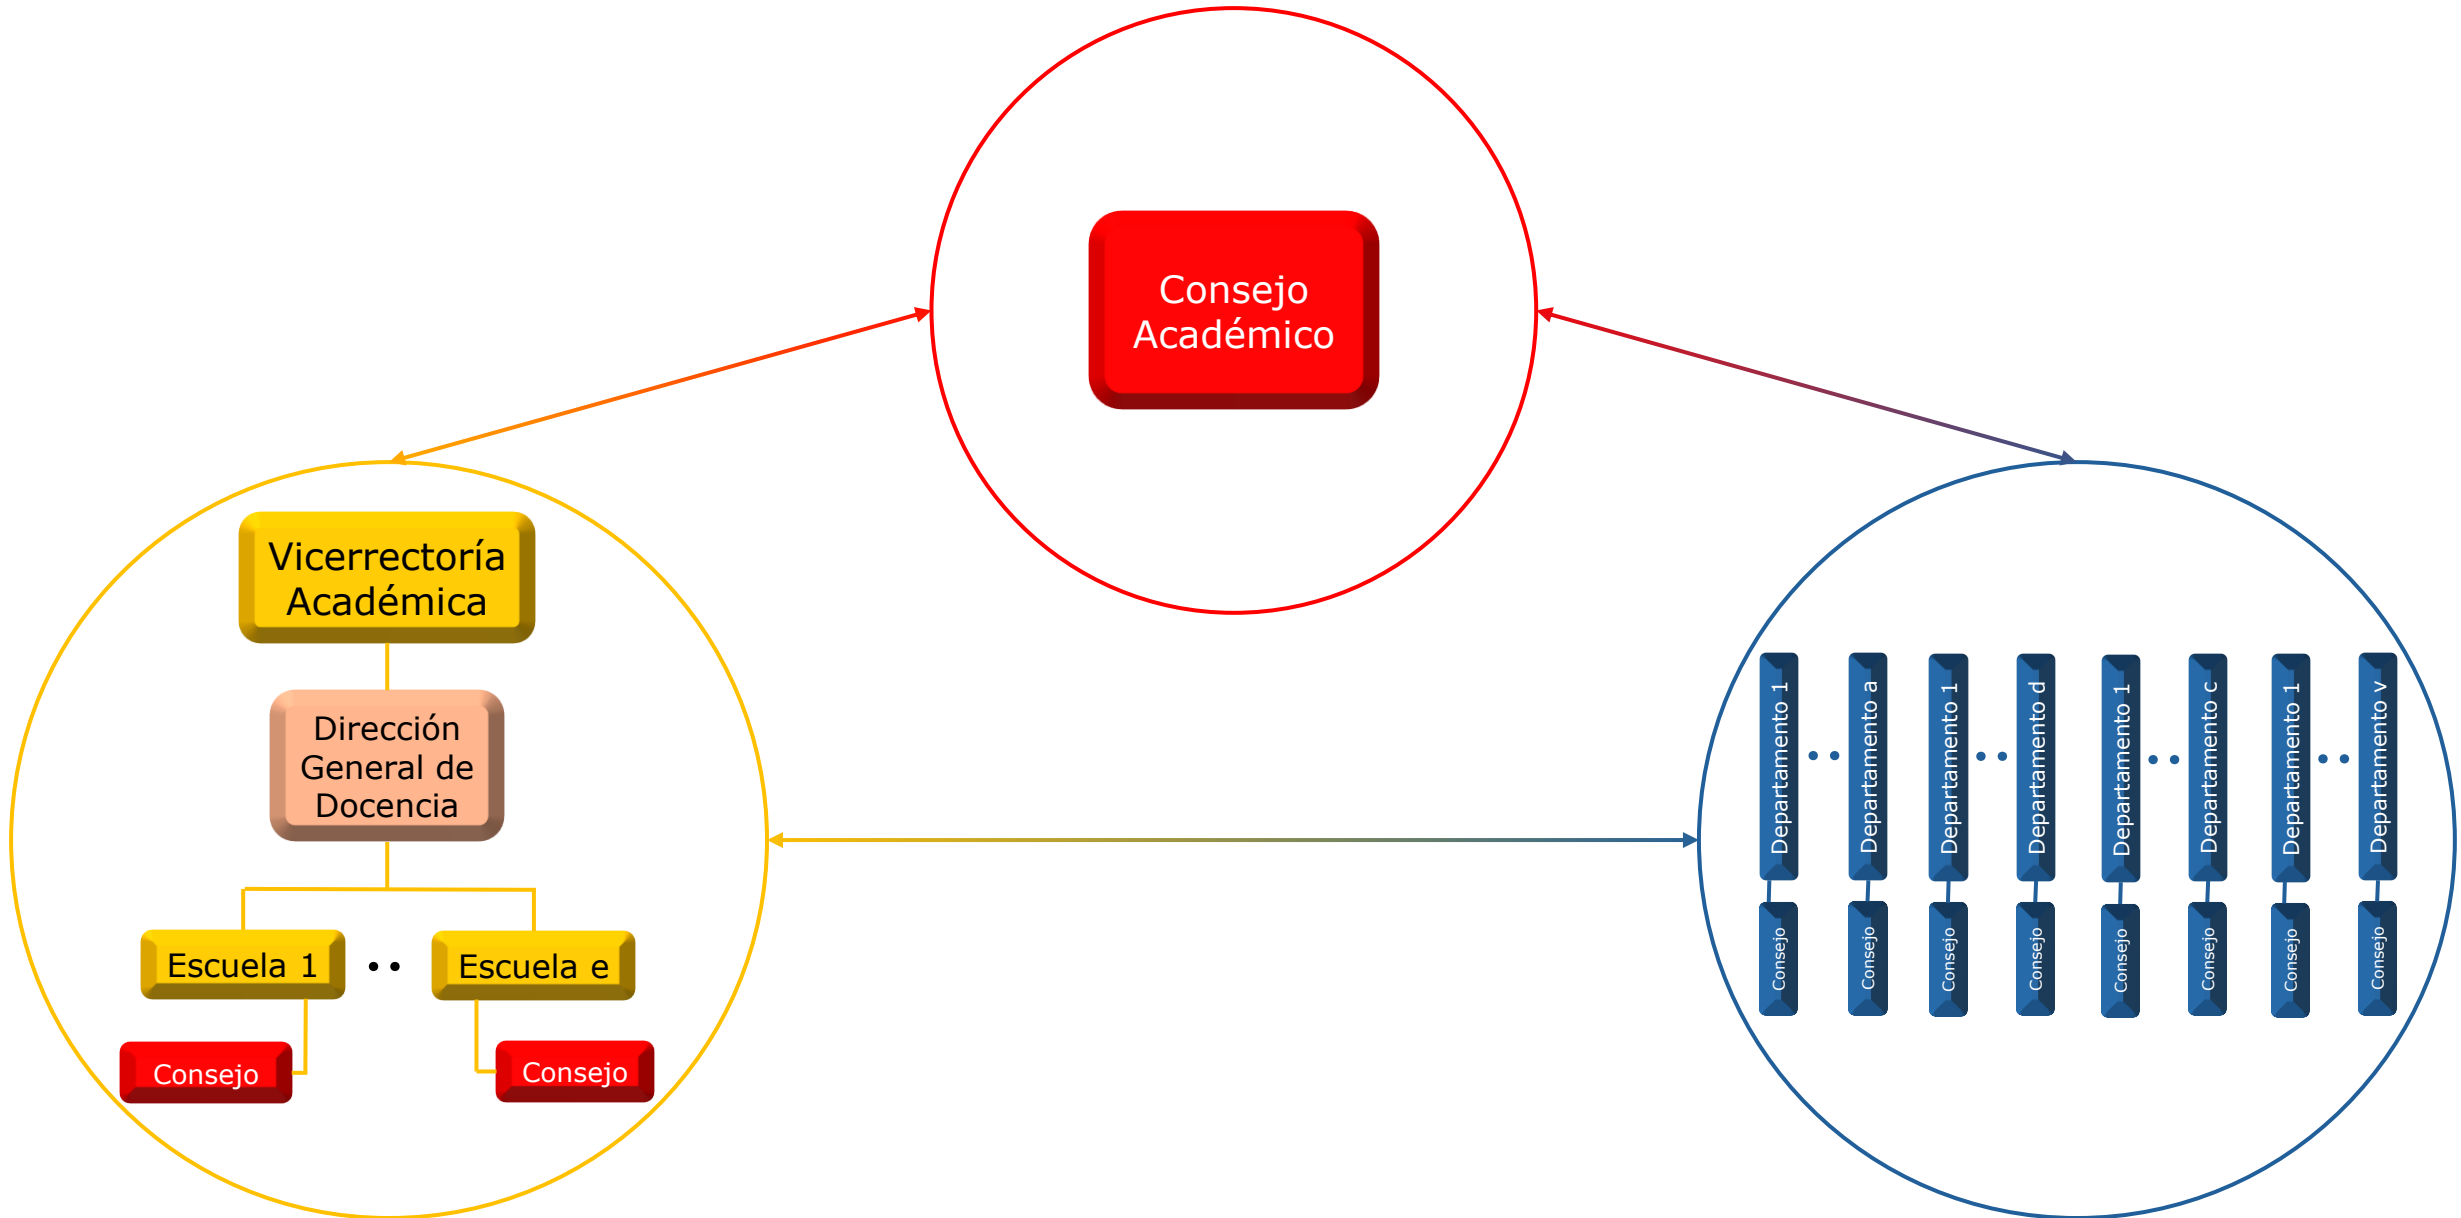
Consejo Académico

Vicerrectoría Académica

Dirección General de Docencia

Escuela 1 • • Escuela e

Consejo

Consejo

Departamento 1 • • Departamento a

Departamento 1 • • Departamento d

Departamento 1 • • Departamento c

Departamento 1 • • Departamento v

Consejo

Consejo

Consejo

Consejo

Consejo

Consejo

Consejo

Consejo